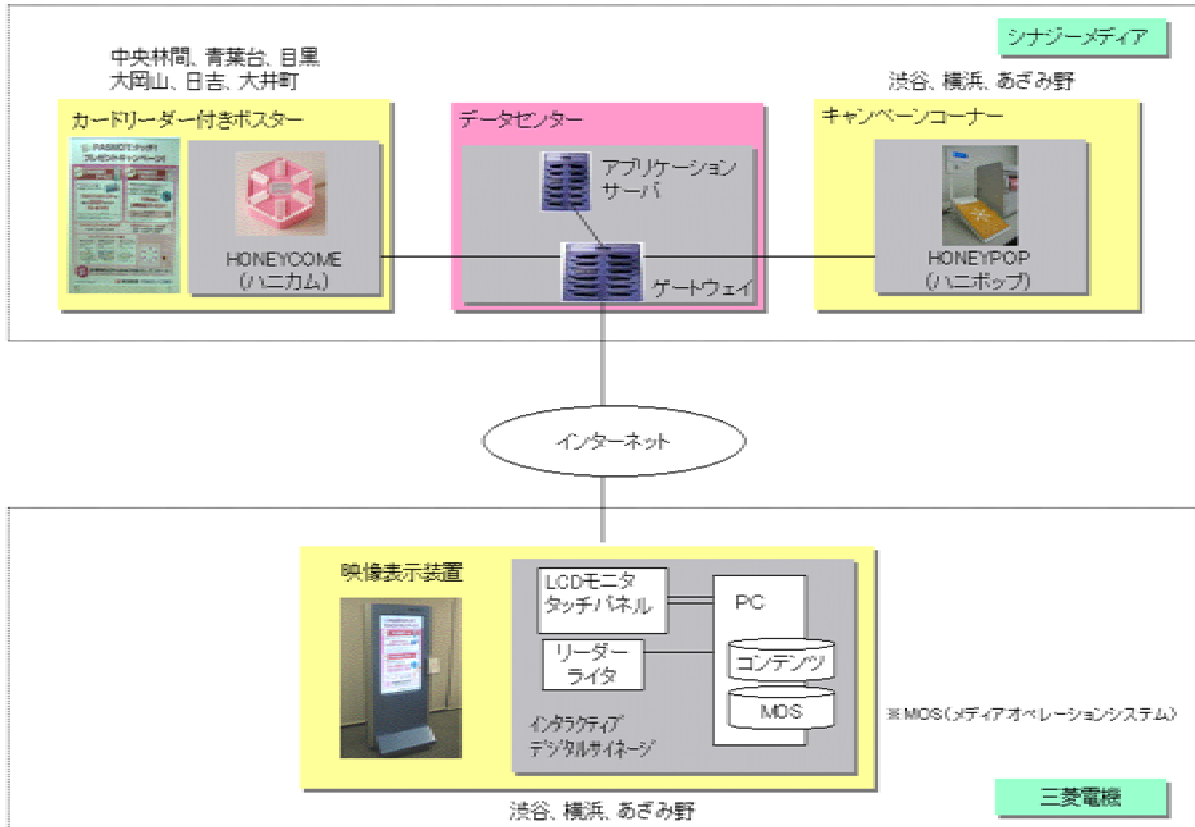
シナジーメディア

中央林間、青葉台、目黒
大岡山、日吉、大井町

カードリーダー付きポスター

HONEYCOME
(ハニカム)

データセンター

アプリケーション
サーバ

ゲートウェイ

渋谷、横浜、あざみ野

キャンペーンコーナー

HONEYPOP
(ハニポップ)

インターネット

映像表示装置

LCDモニタ
タッチパネル

PC

リーダー
ライタ

コンテンツ

MOS

インタラクティブ
デジタルサイネージ

※MOS(メディアオペレーションシステム)

三菱電機

渋谷、横浜、あざみ野